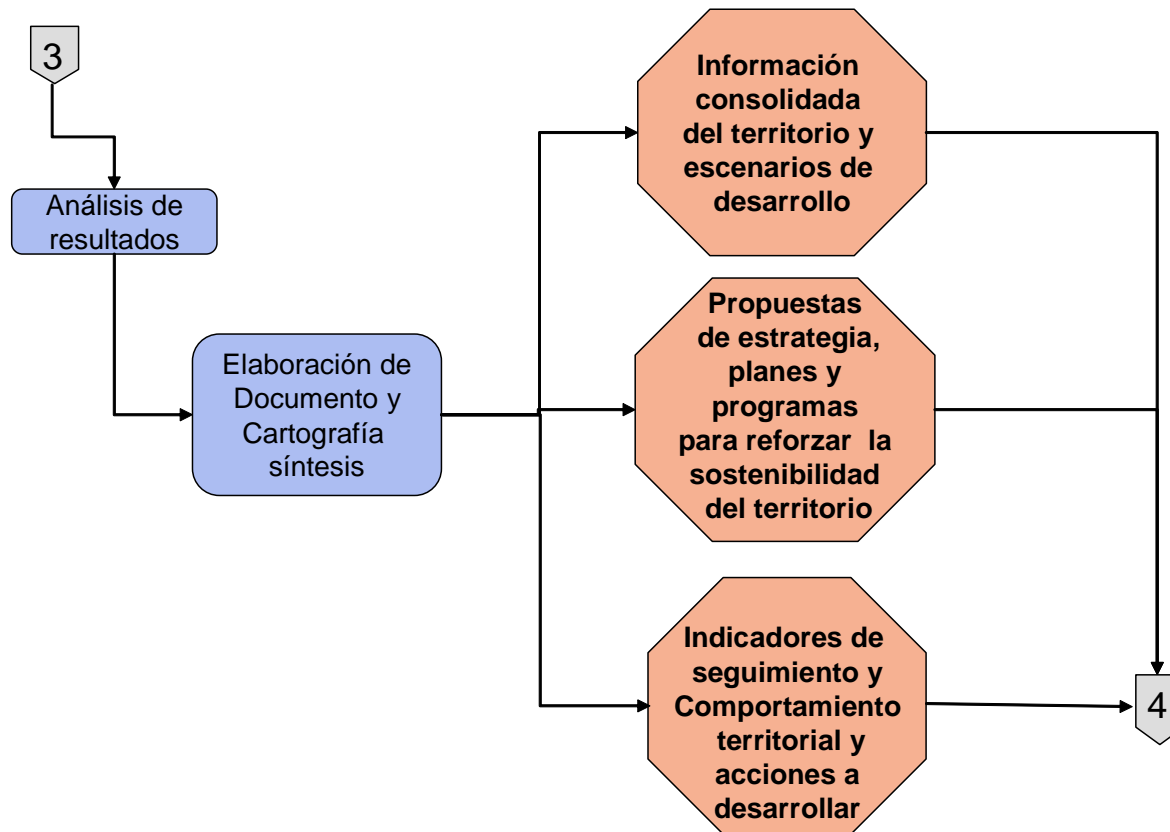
3

Análisis de resultados

Elaboración de Documento y Cartografía síntesis

Información consolidada del territorio y escenarios de desarrollo

Propuestas de estrategia, planes y programas para reforzar la sostenibilidad del territorio

Indicadores de seguimiento y Comportamiento territorial y acciones a desarrollar

4